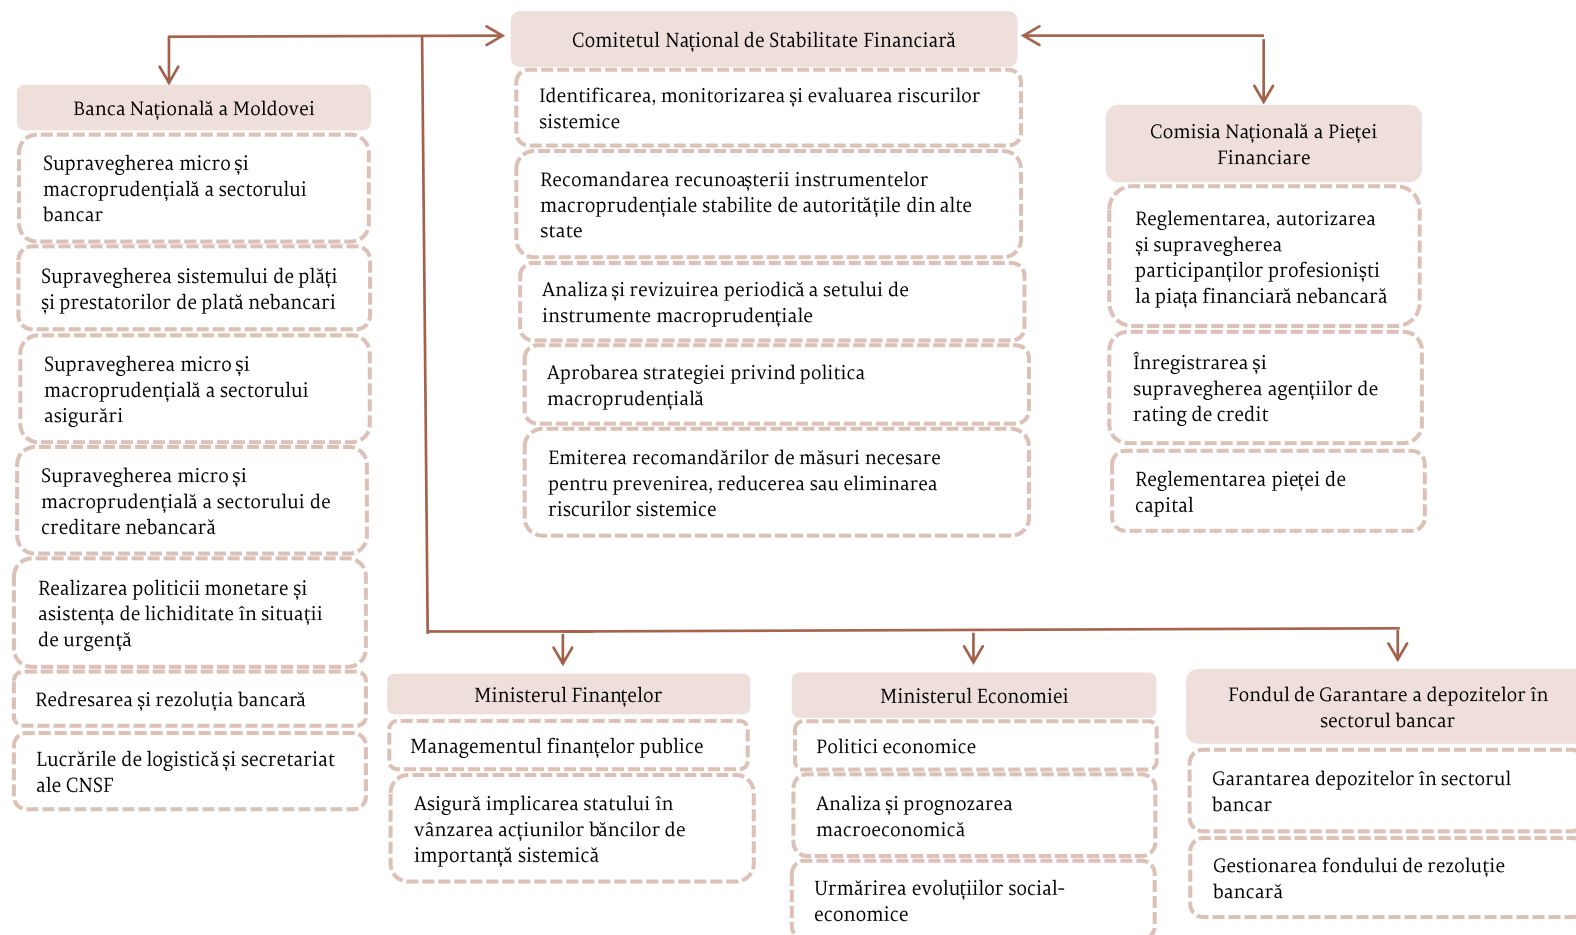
Comitetul Național de Stabilitate Financiară

Identificarea, monitorizarea și evaluarea riscurilor sistemice

Recomandarea recunoașterii instrumentelor macroprudențiale stabilite de autoritățile din alte state

Analiza și revizuirea periodică a setului de instrumente macroprudențiale

Aprobarea strategiei privind politica macroprudențială

Emiterea recomandărilor de măsuri necesare pentru prevenirea, reducerea sau eliminarea riscurilor sistemice

Banca Națională a Moldovei

Supravegherea micro și macroprudențială a sectorului bancar

Supravegherea sistemului de plăți și prestatorilor de plată nebancari

Supravegherea micro și macroprudențială a sectorului asigurări

Supravegherea micro și macroprudențială a sectorului de creditare nebancară

Realizarea politicii monetare și asistența de lichiditate în situații de urgență

Redresarea și rezoluția bancară

Lucrările de logistică și secretariat ale CNSF

Comisia Națională a Pieței Financiare

Reglementarea, autorizarea și supravegherea participanților profesioniști la piața financiară nebancară

Înregistrarea și supravegherea agențiilor de rating de credit

Reglementarea pieței de capital

Ministerul Finanțelor

Managementul finanțelor publice

Asigură implicarea statului în vânzarea acțiunilor băncilor de importanță sistemică

Ministerul Economiei

Politici economice

Analiza și prognozarea macroeconomică

Urmărirea evoluțiilor social-economice

Fondul de Garantare a depozitelor în sectorul bancar

Garantarea depozitelor în sectorul bancar

Gestionarea fondului de rezoluție bancară